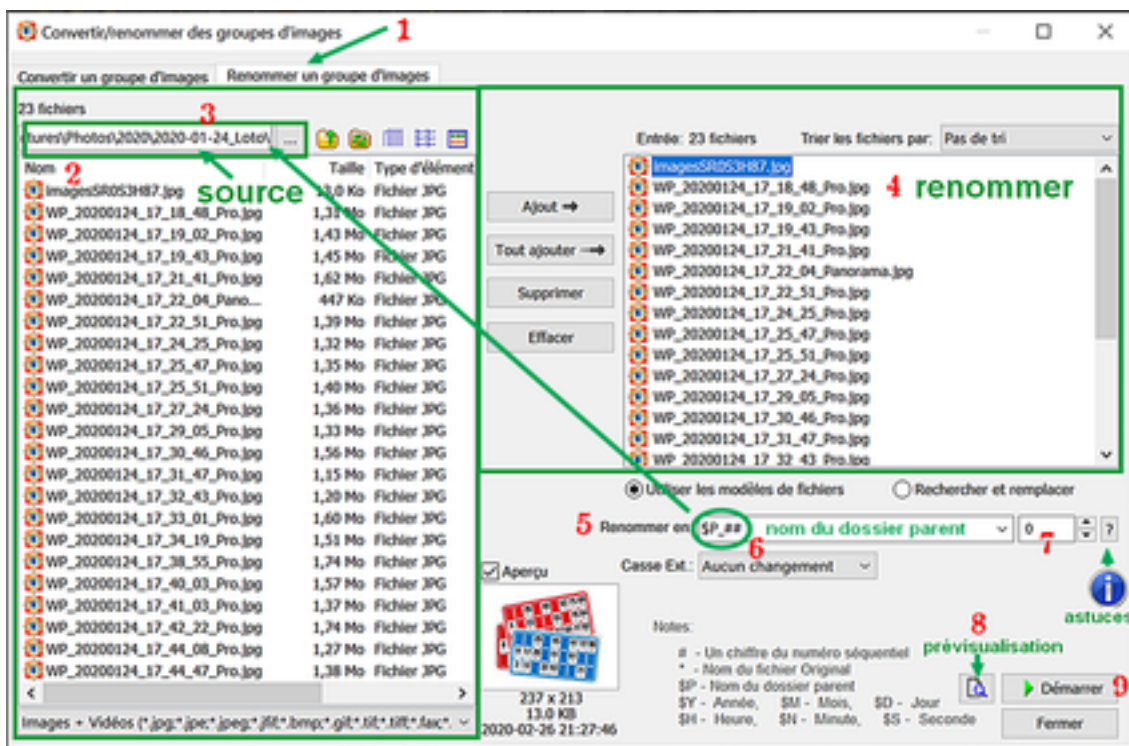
Convertir/renommer des groupes d'images

1

Convertir un groupe d'images | Renommer un groupe d'images

23 fichiers

3

ctures\Photos\2020\2020-01-24_Loto\ ...

Nom 2 | Taille | Type d'élément

source

| Nom | Taille | Type d'élément |
|---|---|---|
| imagesSR0S3H87.jpg | 13,0 Ko | Fichier JPG |
| WP_20200124_17_18_48_Pro.jpg | 1,33 Mo | Fichier JPG |
| WP_20200124_17_19_02_Pro.jpg | 1,43 Mo | Fichier JPG |
| WP_20200124_17_19_43_Pro.jpg | 1,45 Mo | Fichier JPG |
| WP_20200124_17_21_41_Pro.jpg | 1,62 Mo | Fichier JPG |
| WP_20200124_17_22_04_Pano... | 447 Ko | Fichier JPG |
| WP_20200124_17_22_51_Pro.jpg | 1,39 Mo | Fichier JPG |
| WP_20200124_17_24_25_Pro.jpg | 1,32 Mo | Fichier JPG |
| WP_20200124_17_25_47_Pro.jpg | 1,35 Mo | Fichier JPG |
| WP_20200124_17_25_51_Pro.jpg | 1,40 Mo | Fichier JPG |
| WP_20200124_17_27_24_Pro.jpg | 1,36 Mo | Fichier JPG |
| WP_20200124_17_29_05_Pro.jpg | 1,33 Mo | Fichier JPG |
| WP_20200124_17_30_46_Pro.jpg | 1,56 Mo | Fichier JPG |
| WP_20200124_17_31_47_Pro.jpg | 1,15 Mo | Fichier JPG |
| WP_20200124_17_32_43_Pro.jpg | 1,20 Mo | Fichier JPG |
| WP_20200124_17_33_01_Pro.jpg | 1,60 Mo | Fichier JPG |
| WP_20200124_17_34_19_Pro.jpg | 1,51 Mo | Fichier JPG |
| WP_20200124_17_38_55_Pro.jpg | 1,74 Mo | Fichier JPG |
| WP_20200124_17_40_03_Pro.jpg | 1,57 Mo | Fichier JPG |
| WP_20200124_17_41_03_Pro.jpg | 1,37 Mo | Fichier JPG |
| WP_20200124_17_42_22_Pro.jpg | 1,74 Mo | Fichier JPG |
| WP_20200124_17_44_08_Pro.jpg | 1,27 Mo | Fichier JPG |
| WP_20200124_17_44_47_Pro.jpg | 1,38 Mo | Fichier JPG |

Images + Vidéos (*.jpg;*.jpe;*.jpeg;*.jfif;*.bmp;*.gif;*.tif;*.tiff;*.fax;*

Entrée: 23 fichiers    Trier les fichiers par: Pas de tri

Ajout →
Tout ajouter →
Supprimer
Effacer

imagesSR0S3H87.jpg
WP_20200124_17_18_48_Pro.jpg
WP_20200124_17_19_02_Pro.jpg
WP_20200124_17_19_43_Pro.jpg
WP_20200124_17_21_41_Pro.jpg
WP_20200124_17_22_04_Panorama.jpg
WP_20200124_17_22_51_Pro.jpg
WP_20200124_17_24_25_Pro.jpg
WP_20200124_17_25_47_Pro.jpg
WP_20200124_17_25_51_Pro.jpg
WP_20200124_17_27_24_Pro.jpg
WP_20200124_17_29_05_Pro.jpg
WP_20200124_17_30_46_Pro.jpg
WP_20200124_17_31_47_Pro.jpg
WP_20200124_17_32_43_Pro.jpg

4 renommer

Utiliser les modèles de fichiers    Rechercher et remplacer

5 Renommer en: $P_## 6 nom du dossier parent    0 7 ?

Aperçu    Casse Ext.: Aucun changement

astuces

237 x 213
13.0 KB
2020-02-26 21:27:46

Notes:
# - Un chiffre du numéro séquentiel
* - Nom du fichier Original
$P - Nom du dossier parent
$Y - Année, $M - Mois, $D - Jour
$H - Heure, $N - Minute, $S - Seconde

8 prévisualisation

Démarrer 9

Fermer